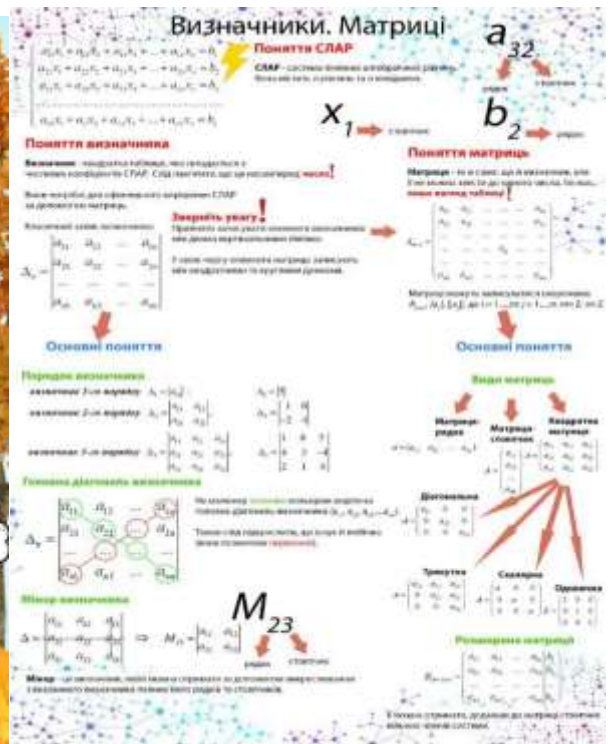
Визначники. Матриці

Поняття СЛАР

СЛАР – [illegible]

$a_{32}$

рядок стовпчик

$x_1$ стовпчик

$b_2$ рядок

Поняття визначника

Визначник – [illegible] число!

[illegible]

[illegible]

$\Delta_n = \begin{vmatrix} a_{11} & a_{12} & \dots & a_{1n} \\ a_{21} & a_{22} & \dots & a_{2n} \\ \dots & \dots & \dots & \dots \\ a_{n1} & a_{n2} & \dots & a_{nn} \end{vmatrix}$

Зверніть увагу!

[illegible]

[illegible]

Поняття матриць

Матриця – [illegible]

$A_{m,n} = \begin{pmatrix} a_{11} & a_{12} & \dots & a_{1n} \\ a_{21} & a_{22} & \dots & a_{2n} \\ \dots & \dots & \dots & \dots \\ a_{m1} & a_{m2} & \dots & a_{mn} \end{pmatrix}$

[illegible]

Основні поняття

Основні поняття

Порядок визначника

визначник 1-го порядку $\Delta_1 = |a_{11}|$ $\Delta_1 = |5|$

визначник 2-го порядку $\Delta_2 = \begin{vmatrix} a_{11} & a_{12} \\ a_{21} & a_{22} \end{vmatrix}$ $\Delta_2 = \begin{vmatrix} 1 & 6 \\ -2 & -5 \end{vmatrix}$

визначник 3-го порядку $\Delta_3 = \begin{vmatrix} a_{11} & a_{12} & a_{13} \\ a_{21} & a_{22} & a_{23} \\ a_{31} & a_{32} & a_{33} \end{vmatrix}$ $\Delta_3 = \begin{vmatrix} 1 & 0 & 7 \\ 4 & 3 & -4 \\ 2 & 1 & 6 \end{vmatrix}$

Види матриць

Матриця-рядок

Матриця стовпчик

Квадратна матриця

Головна діагональ визначника

$\Delta_n$

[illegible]

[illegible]

Діагональна

Трикутна

Скалярна

Одинична

Мінор визначника

$M_{23}$

рядок стовпчик

Мінор – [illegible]

Розширена матриця

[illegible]